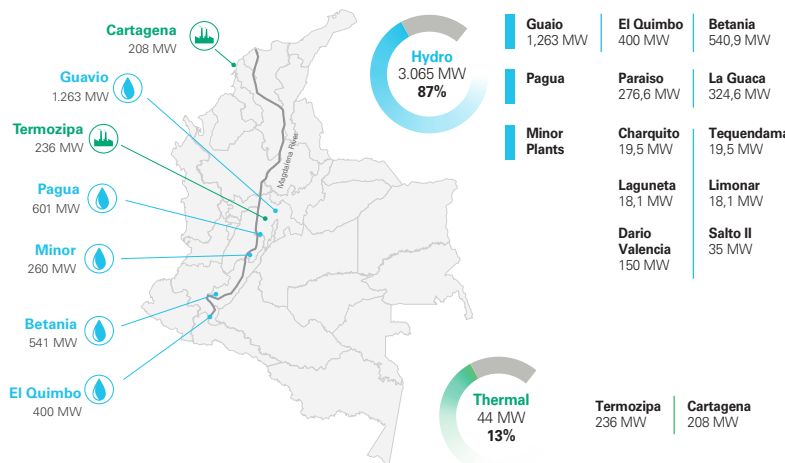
Cartagena
208 MW

Guavio
1.263 MW

Termozipa
236 MW

Pagua
601 MW

Minor
260 MW

Betania
541 MW

El Quimbo
400 MW

Magdalena River

Hydro
3.065 MW
87%

Guaio
1,263 MW

El Quimbo
400 MW

Betania
540,9 MW

Pagua

Paraiso
276,6 MW

La Guaca
324,6 MW

Minor Plants

Charquito
19,5 MW

Tequendama
19,5 MW

Laguneta
18,1 MW

Limonar
18,1 MW

Dario Valencia
150 MW

Salto II
35 MW

Thermal
44 MW
13%

Termozipa
236 MW

Cartagena
208 MW